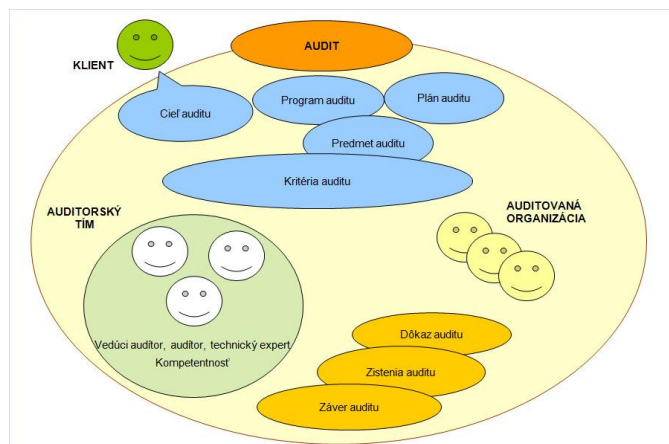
AUDIT

KLIENT

Cieľ auditu

Program auditu

Plán auditu

Predmet auditu

Kritéria auditu

AUDITORSKÝ TÍM

AUDITOVANÁ ORGANIZÁCIA

Vedúci audítor, audítor, technický expert
Kompetentnosť

Dôkaz auditu

Zistenia auditu

Záver auditu